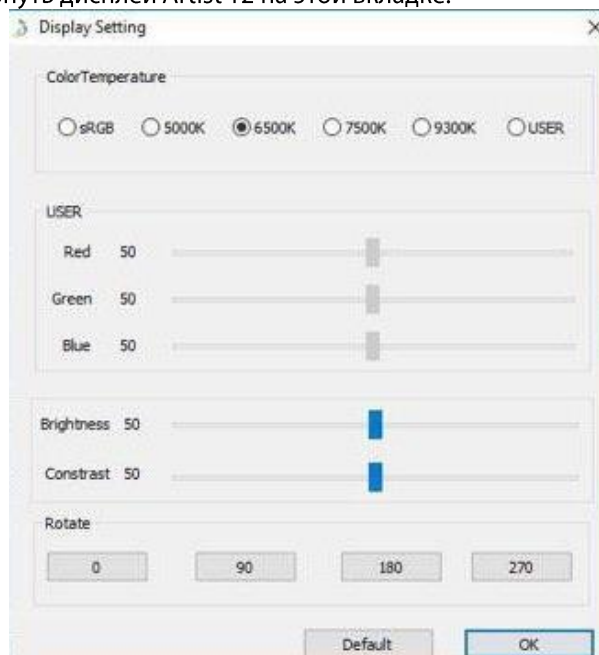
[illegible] дисплей Artist 12 на этой вкладке.

Display Setting

×

ColorTemperature

sRGB 5000K 6500K 7500K 9300K USER

USER

Red 50

Green 50

Blue 50

Brightness 50

Constrast 50

Rotate

0 90 180 270

Default OK